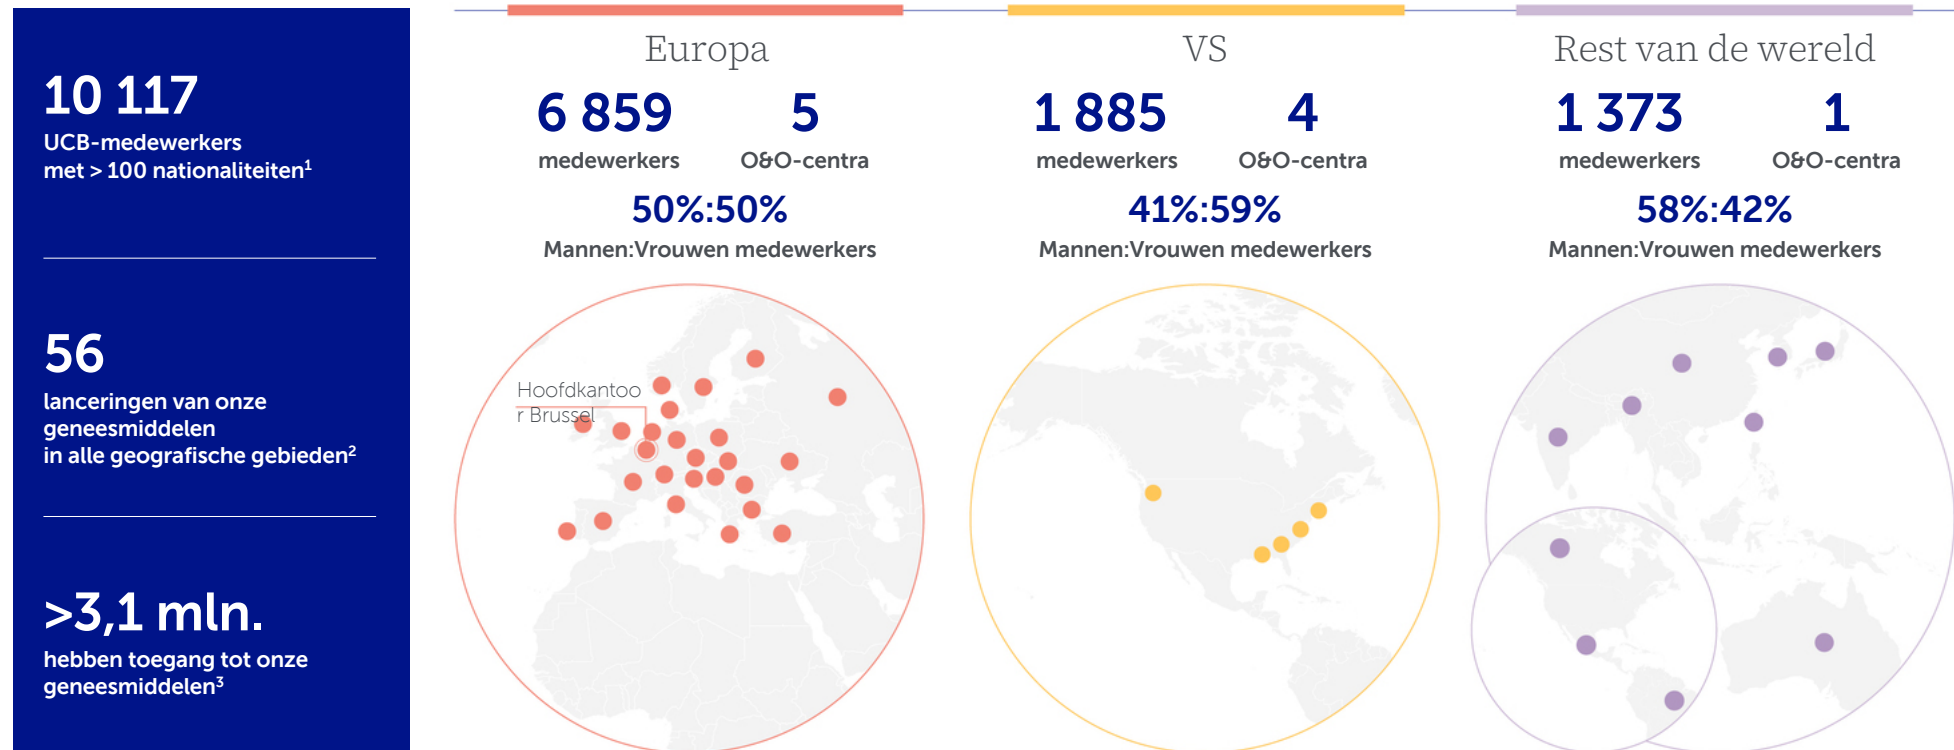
10 117
UCB-medewerkers met > 100 nationaliteiten$^1$

56
lanceringen van onze geneesmiddelen in alle geografische gebieden$^2$

>3,1 mln.
hebben toegang tot onze geneesmiddelen$^3$

Europa
6 859
medewerkers
5
O&O-centra
50%:50%
Mannen:Vrouwen medewerkers

Hoofdkantoo r Brussel

VS
1 885
medewerkers
4
O&O-centra
41%:59%
Mannen:Vrouwen medewerkers

Rest van de wereld
1 373
medewerkers
1
O&O-centra
58%:42%
Mannen:Vrouwen medewerkers